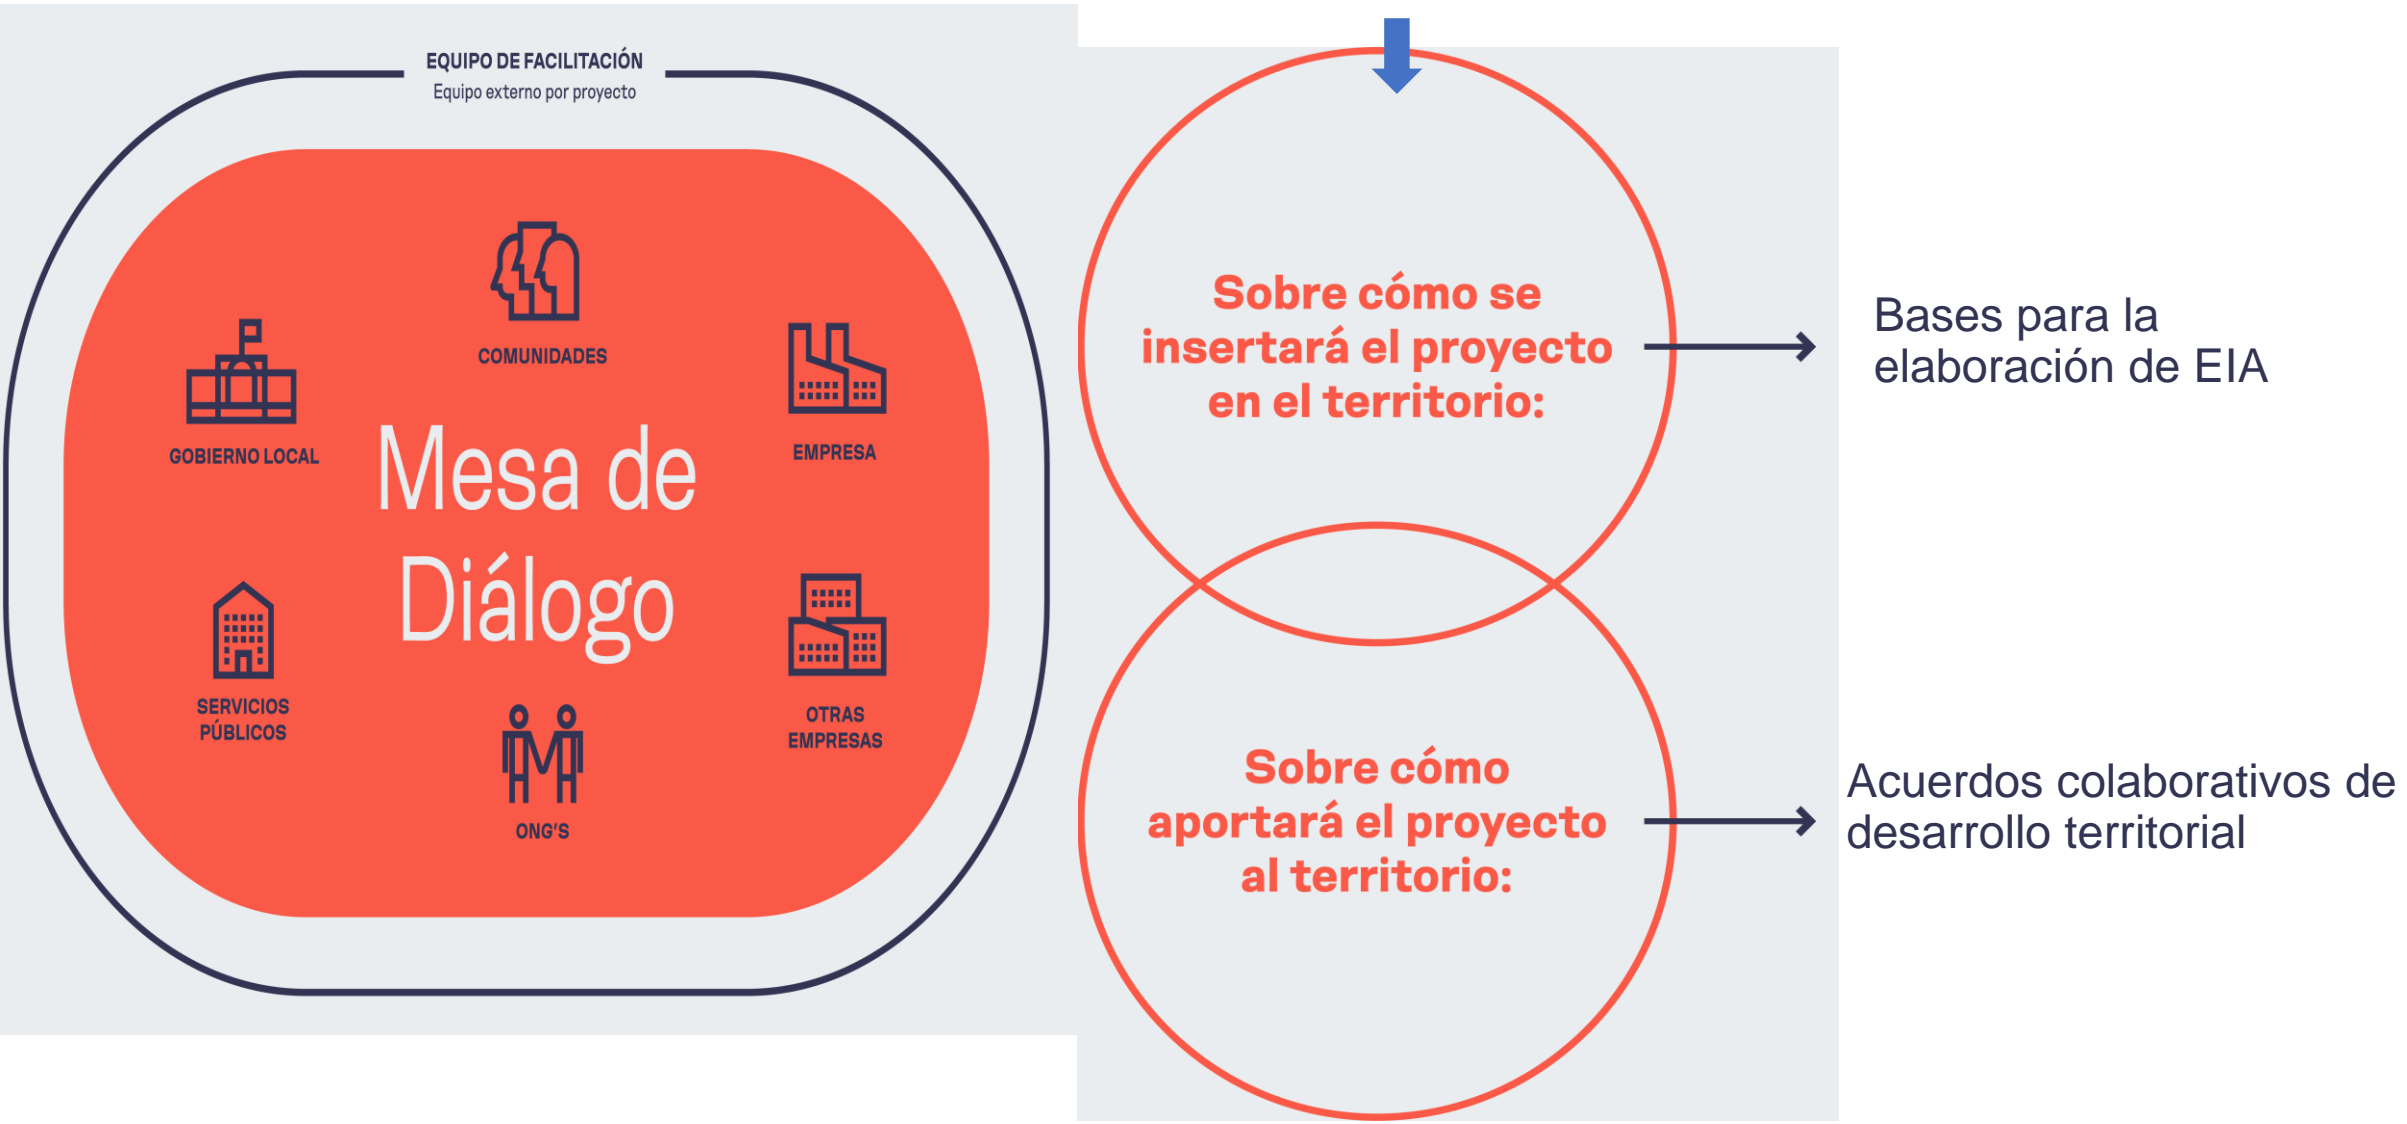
EQUIPO DE FACILITACIÓN
Equipo externo por proyecto

COMUNIDADES

GOBIERNO LOCAL

EMPRESA

Mesa de Diálogo

SERVICIOS PÚBLICOS

OTRAS EMPRESAS

ONG'S

Sobre cómo se insertará el proyecto en el territorio:

Bases para la elaboración de EIA

Sobre cómo aportará el proyecto al territorio:

Acuerdos colaborativos de desarrollo territorial